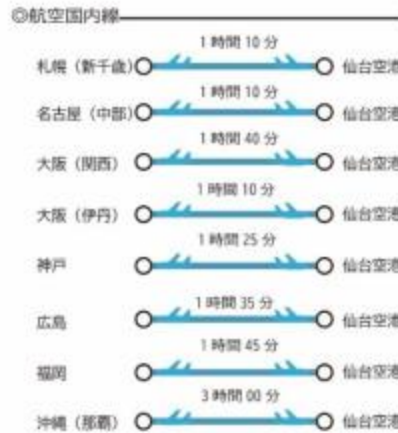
◎航空国内線

札幌（新千歳） 1時間10分 仙台空港

名古屋（中部） 1時間10分 仙台空港

大阪（関西） 1時間40分 仙台空港

大阪（伊丹） 1時間10分 仙台空港

神戸 1時間25分 仙台空港

広島 1時間35分 仙台空港

福岡 1時間45分 仙台空港

沖縄（那覇） 3時間00分 仙台空港